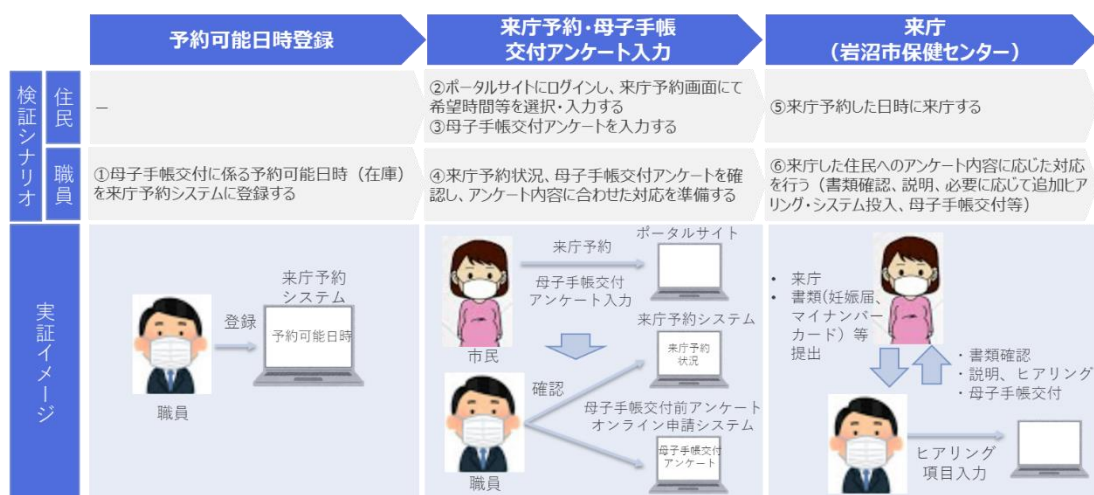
予約可能日時登録

来庁予約・母子手帳交付アンケート入力

来庁（岩沼市保健センター）

検証シナリオ

住民

－

②ポータルサイトにログインし、来庁予約画面にて希望時間等を選択・入力する
③母子手帳交付アンケートを入力する

⑤来庁予約した日時に来庁する

職員

①母子手帳交付に係る予約可能日時（在庫）を来庁予約システムに登録する

④来庁予約状況、母子手帳交付アンケートを確認し、アンケート内容に合わせた対応を準備する

⑥来庁した住民へのアンケート内容に応じた対応を行う（書類確認、説明、必要に応じて追加ヒアリング・システム投入、母子手帳交付等）

実証イメージ

職員

登録

来庁予約システム

予約可能日時

市民

来庁予約

ポータルサイト

母子手帳交付アンケート入力

来庁予約システム

来庁予約状況

確認

母子手帳交付前アンケートオンライン申請システム

母子手帳交付アンケート

職員

・来庁
・書類（妊娠届、マイナンバーカード）等提出

・書類確認
・説明、ヒアリング
・母子手帳交付

ヒアリング項目入力